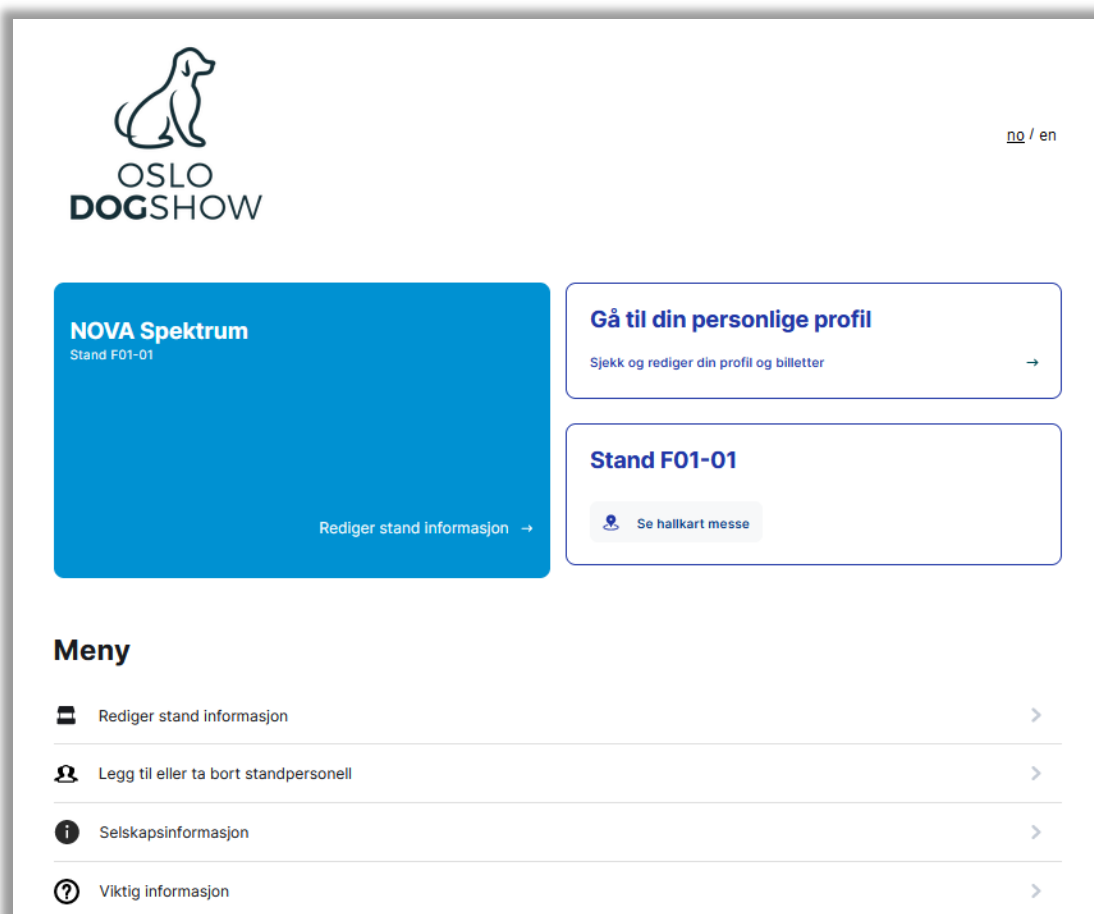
OSLO
DOGSHOW

no / en

NOVA Spektrum
Stand F01-01

Rediger stand informasjon →

Gå til din personlige profil
Sjekk og rediger din profil og billetter →

Stand F01-01
Se hallkart messe

Meny

Rediger stand informasjon

Legg til eller ta bort standpersonell

Selskapsinformasjon

Viktig informasjon